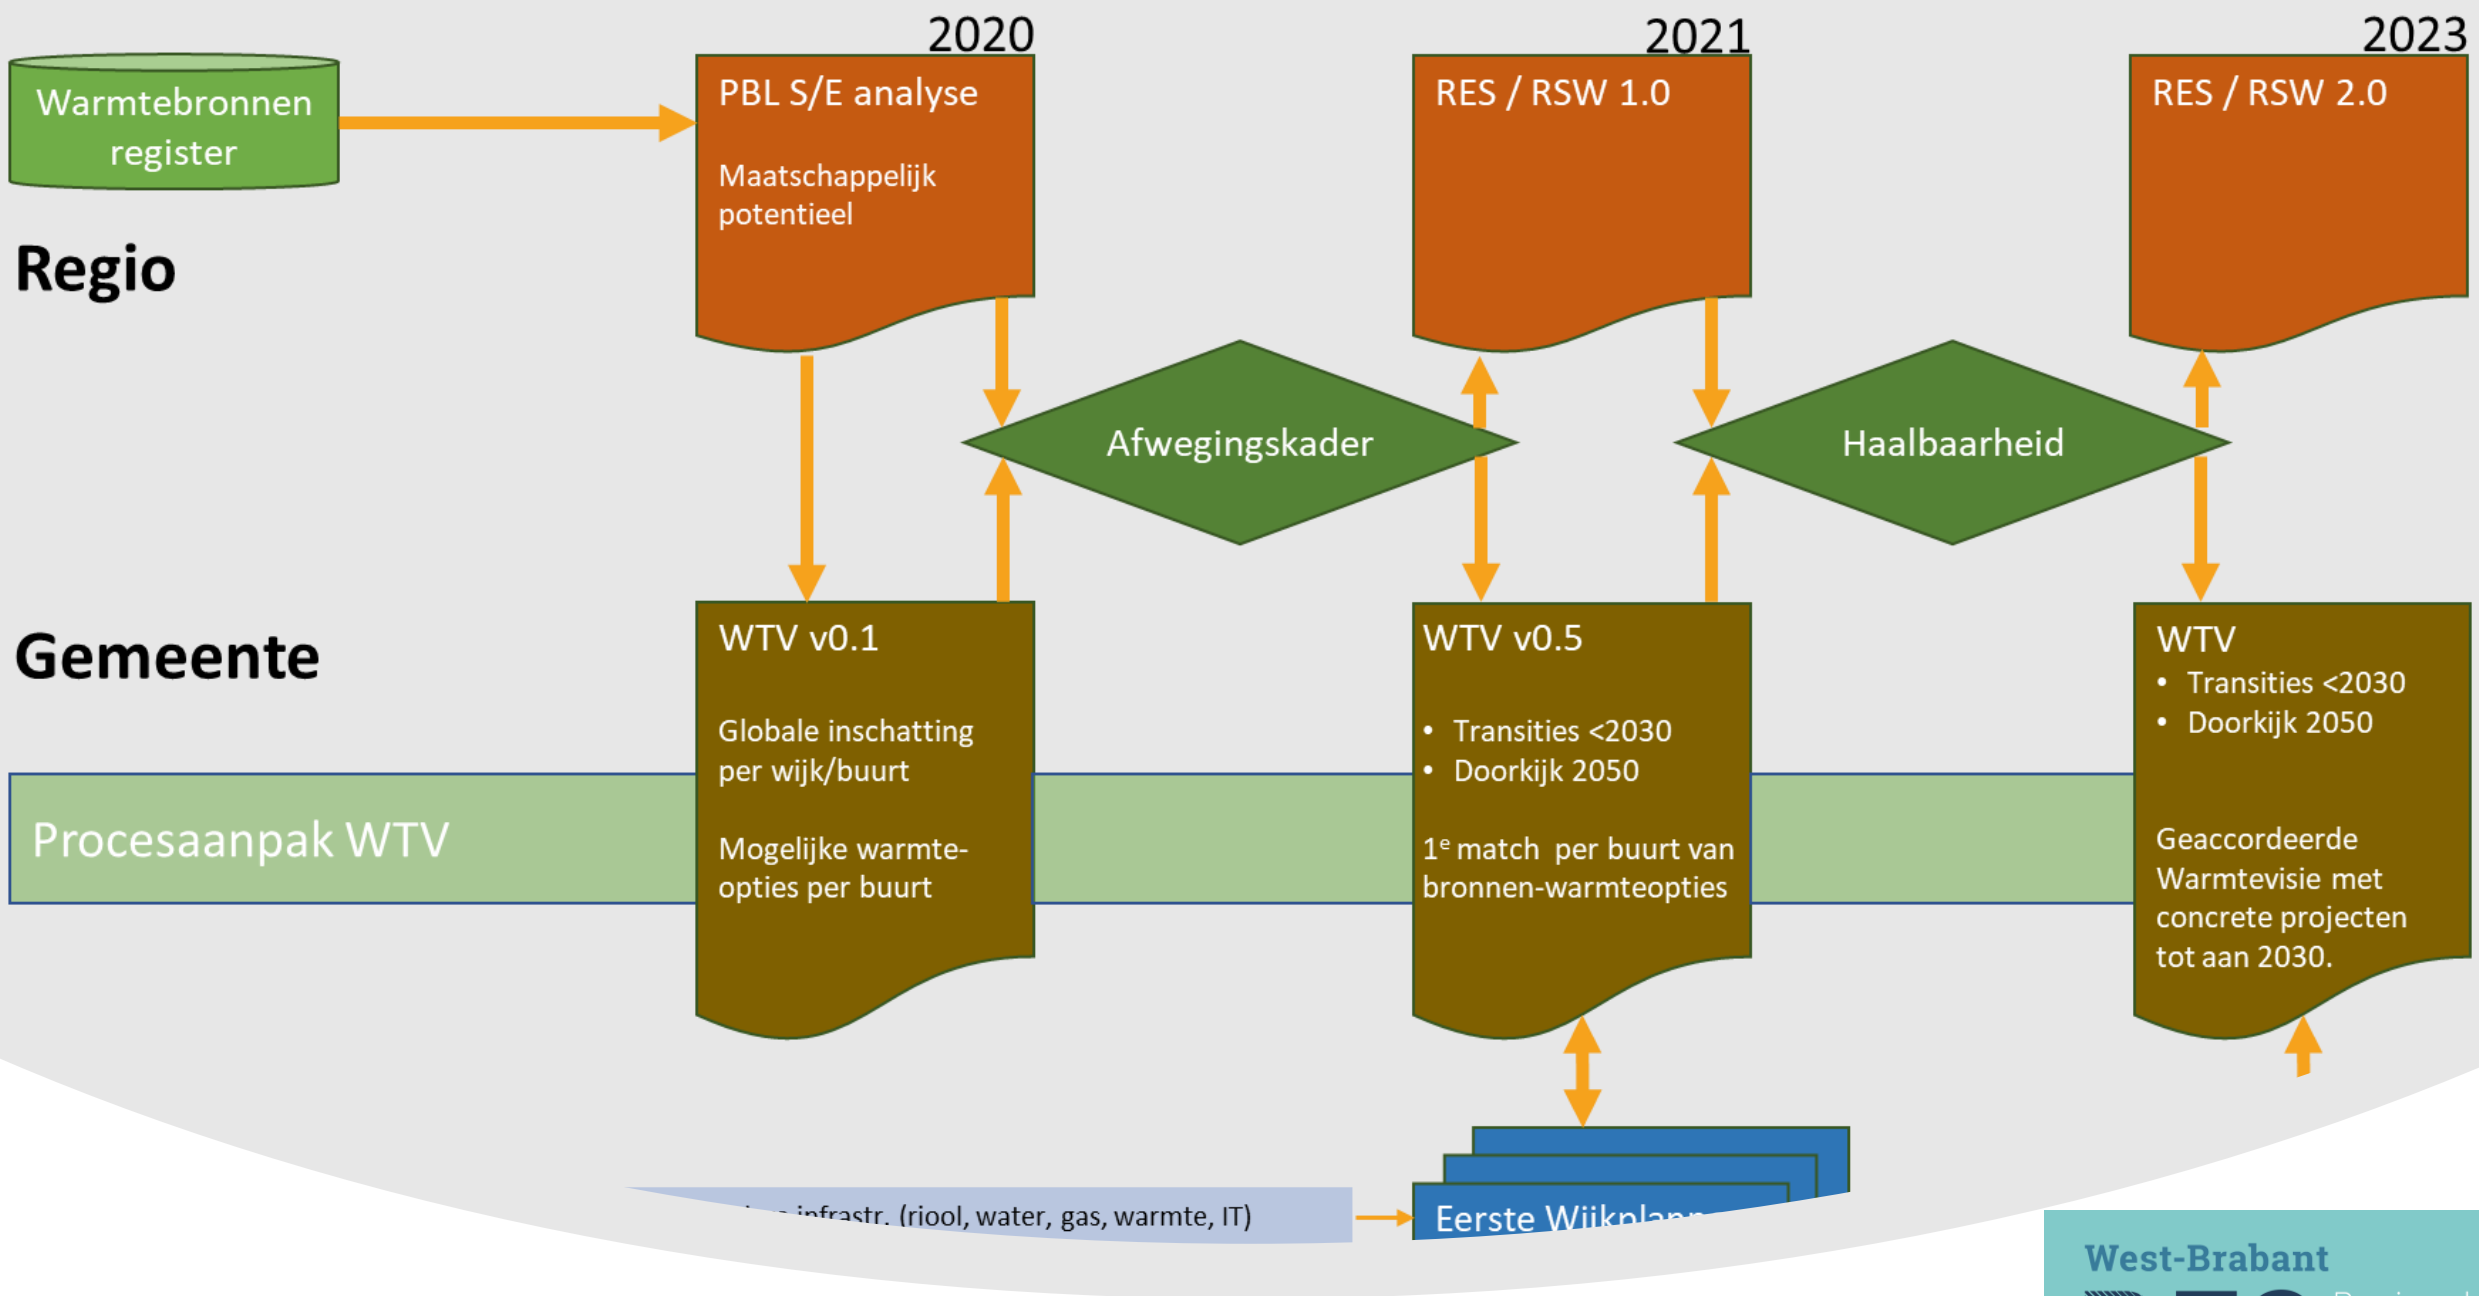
2020

2021

2023

Warmtebronnen register

PBL S/E analyse

Maatschappelijk potentieel

RES / RSW 1.0

RES / RSW 2.0

Regio

Afwegingskader

Haalbaarheid

Gemeente

WTV v0.1

Globale inschatting per wijk/buurt

Mogelijke warmte-opties per buurt

WTV v0.5

• Transities <2030
• Doorkijk 2050

1$^e$ match per buurt van bronnen-warmteopties

WTV
• Transities <2030
• Doorkijk 2050

Geaccordeerde Warmtevisie met concrete projecten tot aan 2030.

Procesaanpak WTV

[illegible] infrastr. (riool, water, gas, warmte, IT)

Eerste Wijkplan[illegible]

West-Brabant